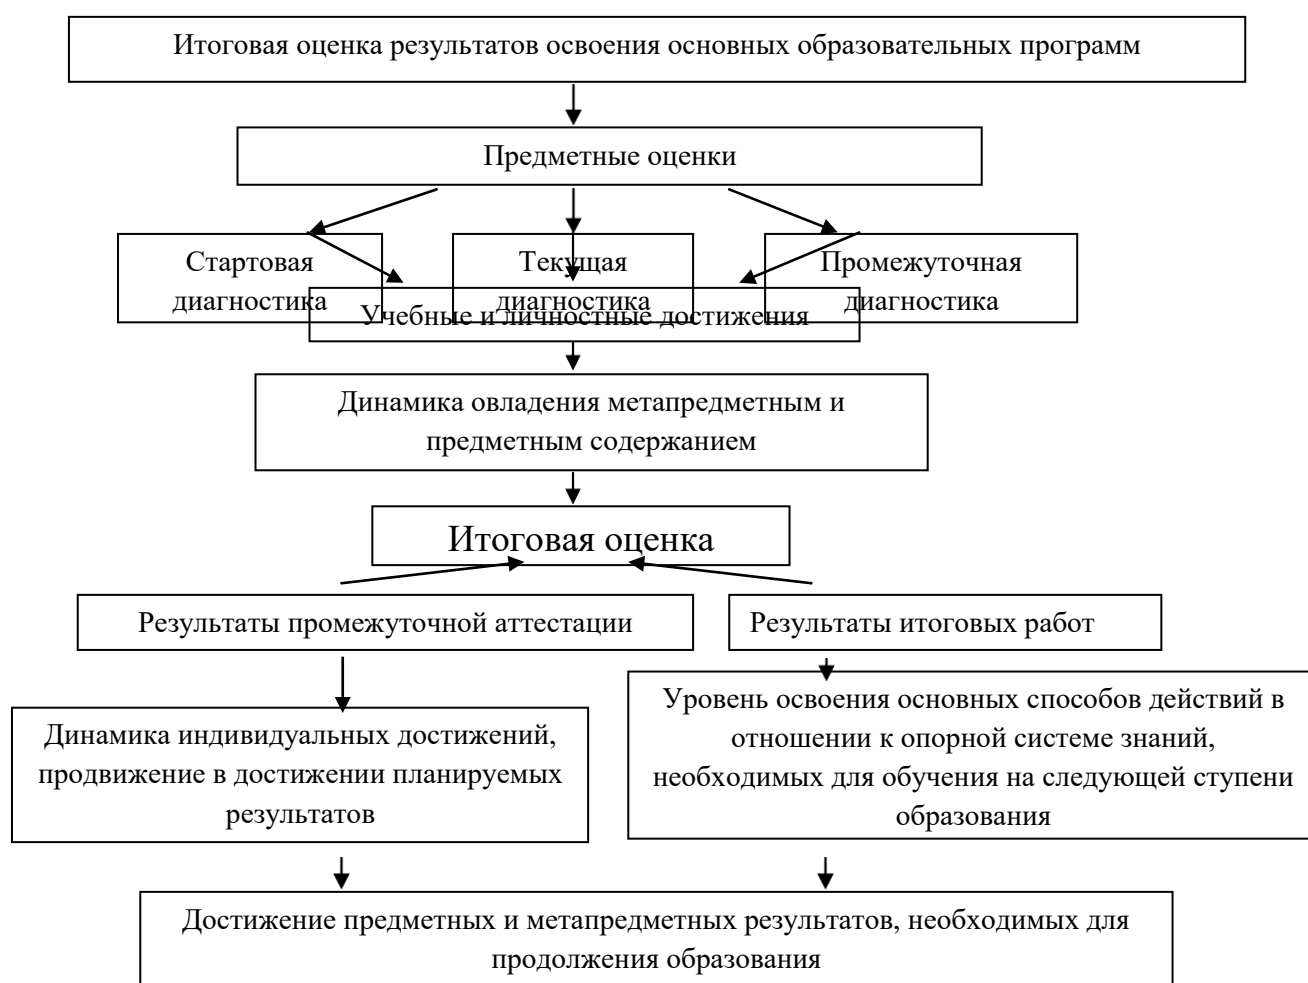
Итоговая оценка результатов освоения основных образовательных программ

Предметные оценки

Стартовая диагностика

Текущая диагностика

Промежуточная диагностика

Учебные и личностные достижения

Динамика овладения метапредметным и предметным содержанием

Итоговая оценка

Результаты промежуточной аттестации

Результаты итоговых работ

Динамика индивидуальных достижений, продвижение в достижении планируемых результатов

Уровень освоения основных способов действий в отношении к опорной системе знаний, необходимых для обучения на следующей ступени образования

Достижение предметных и метапредметных результатов, необходимых для продолжения образования